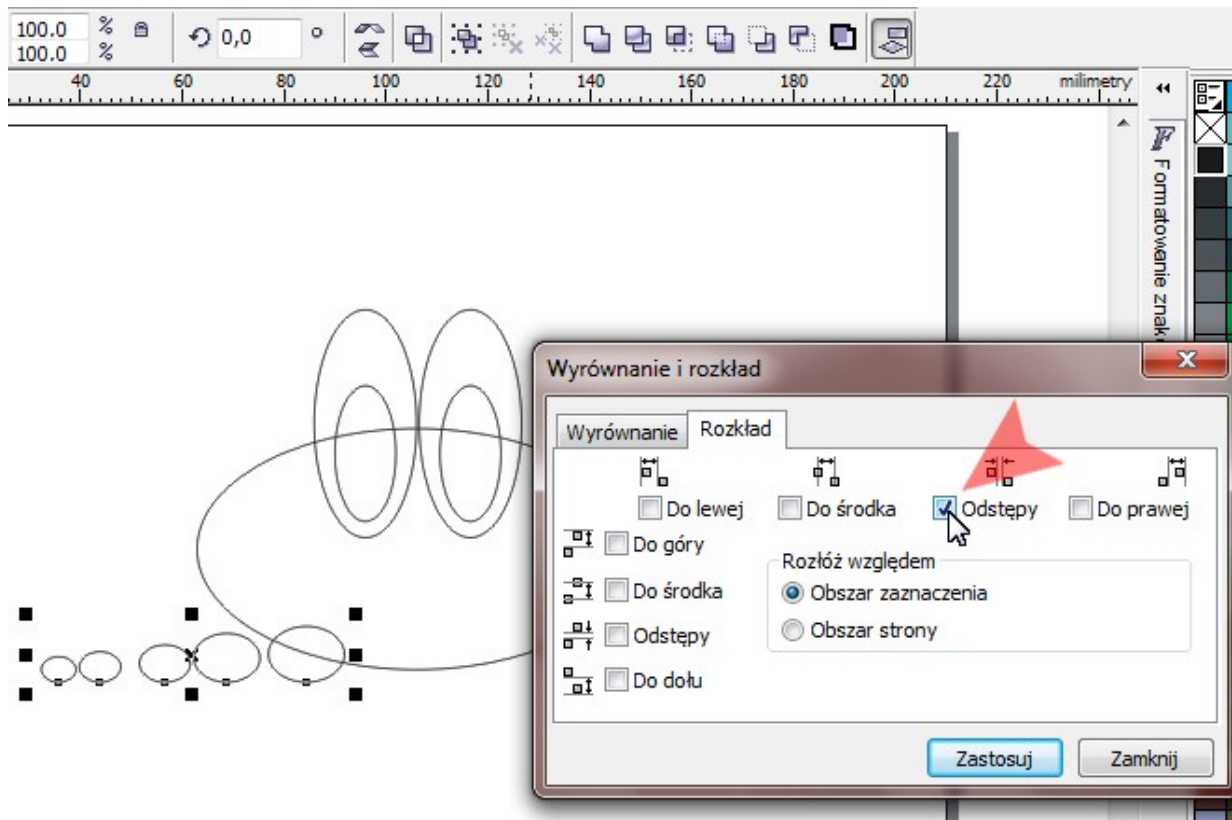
100.0 %
100.0 %
0,0 °
40 60 80 100 120 140 160 180 200 220 milimetry
Formatowanie znak

Wyrównanie i rozkład
Wyrównanie Rozkład
Do lewej
Do środka
Odstępy
Do prawej
Do góry
Do środka
Odstępy
Do dołu
Rozłóż względem
Obszar zaznaczenia
Obszar strony
Zastosuj
Zamknij